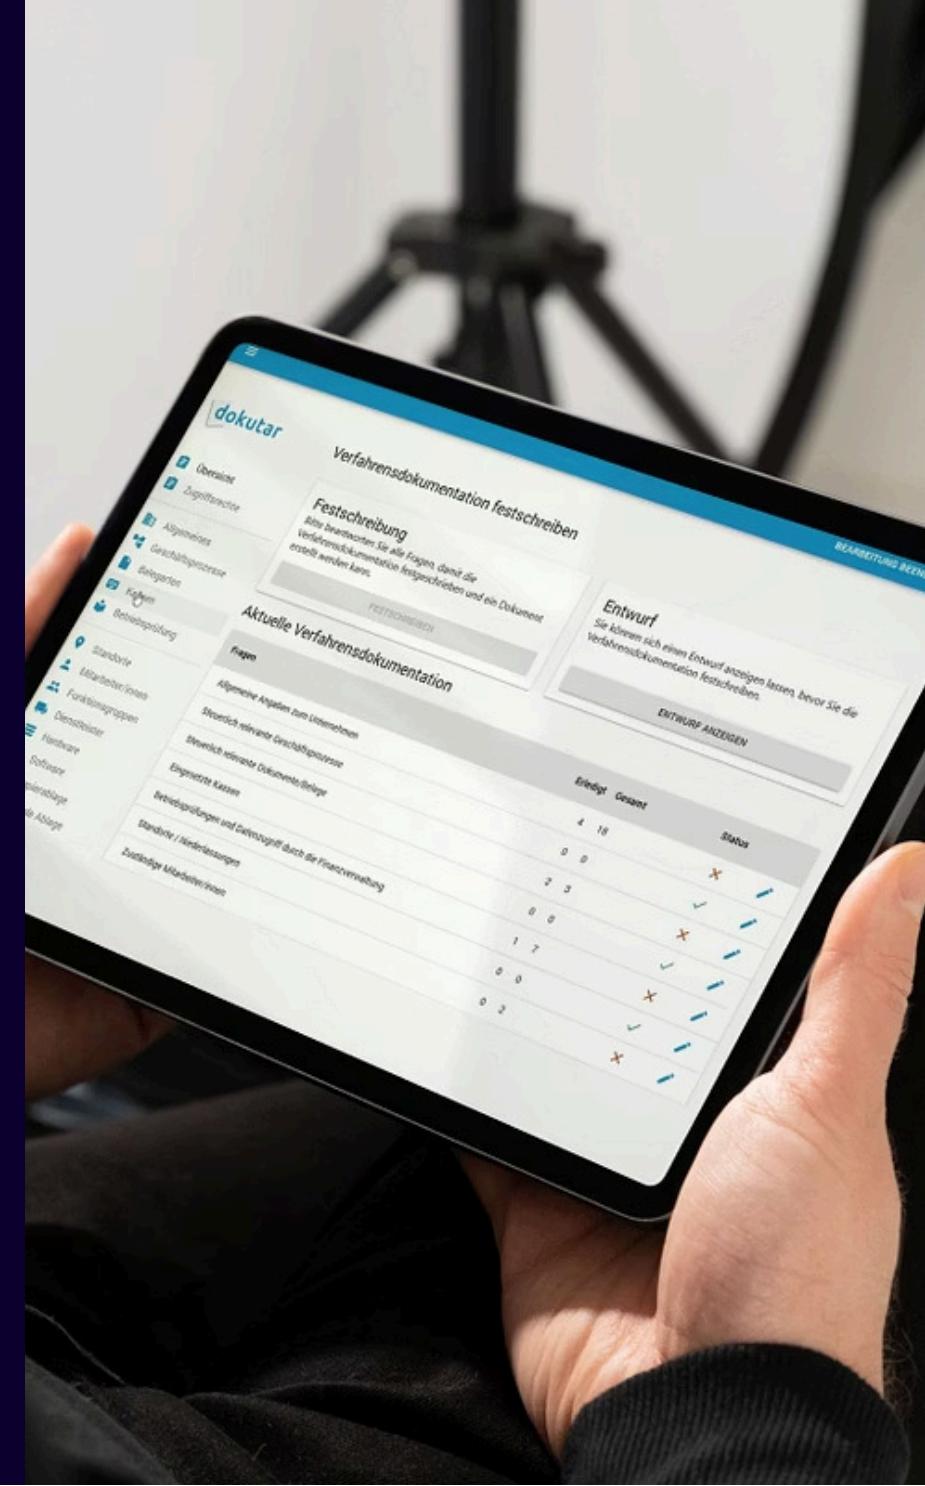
dokutar

BEARBEITUNG BEEN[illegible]

Übersicht
Zugriffsrechte
Allgemeines
Geschäftsprozesse
Belegarten
Fragen
Betriebsprüfung
Standorte
Mitarbeiter/innen
Funktionsgruppen
Dienstleister
Hardware
Software
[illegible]ablage
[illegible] Ablage

Verfahrensdokumentation festschreiben

Festschreibung
Bitte beantworten Sie alle Fragen, damit die Verfahrensdokumentation festgeschrieben und ein Dokument erstellt werden kann.

FESTSCHREIBEN

Entwurf
Sie können sich einen Entwurf anzeigen lassen, bevor Sie die Verfahrensdokumentation festschreiben.

ENTWURF ANZEIGEN

Aktuelle Verfahrensdokumentation

| Fragen | Erledigt | Gesamt | Status |
|---|---|---|---|
| Allgemeine Angaben zum Unternehmen | 4 | 18 | × |
| Steuerlich relevante Geschäftsprozesse | 0 | 0 | ✓ |
| Steuerlich relevante Dokumente/Belege | 2 | 3 | × |
| Eingesetzte Kassen | 0 | 0 | ✓ |
| Betriebsprüfungen und Datenzugriff durch die Finanzverwaltung | 1 | 7 | × |
| Standorte / Niederlassungen | 0 | 0 | ✓ |
| Zuständige Mitarbeiter/innen | 0 | 2 | × |